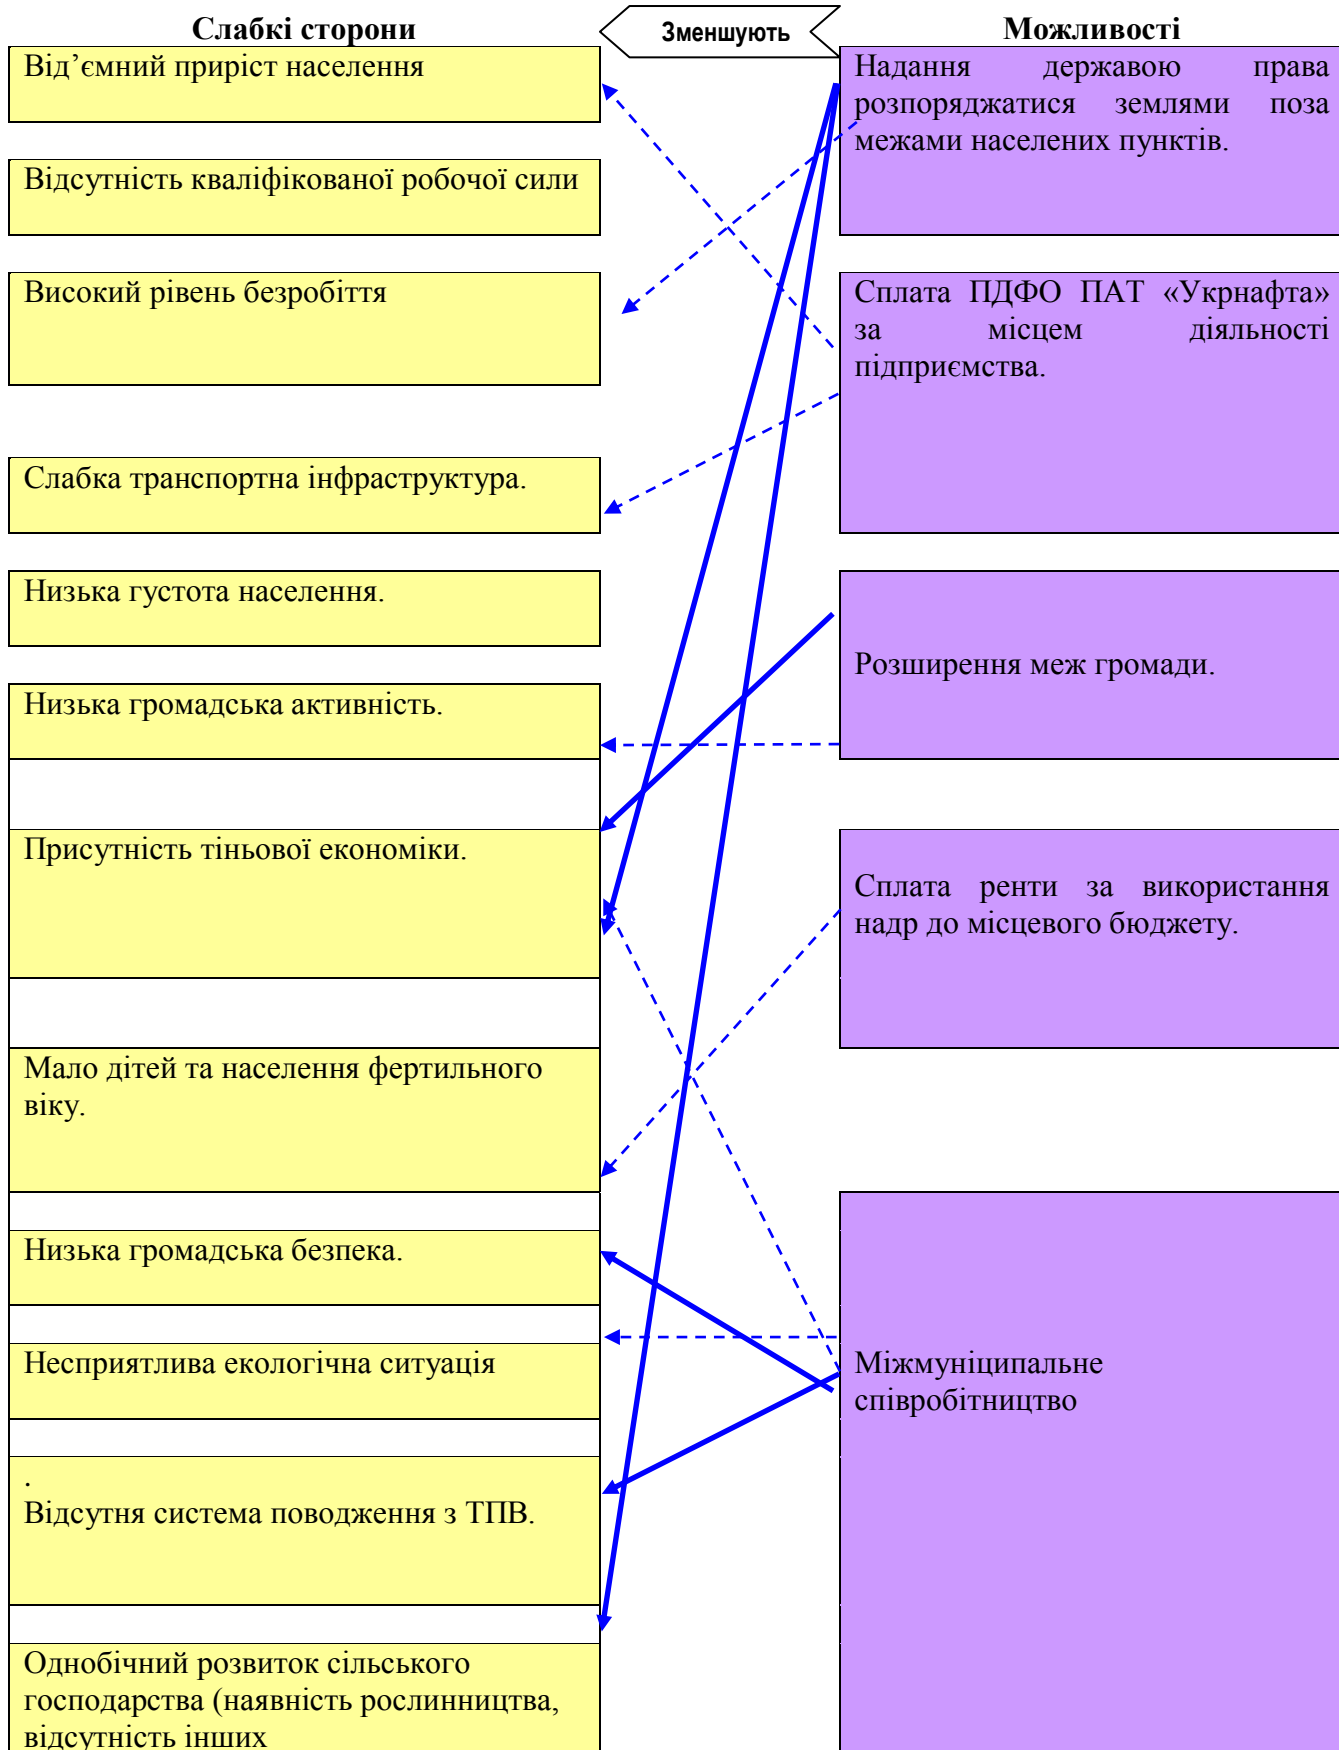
Слабкі сторони

Зменшують

Можливості

Від'ємний приріст населення

Відсутність кваліфікованої робочої сили

Високий рівень безробіття

Слабка транспортна інфраструктура.

Низька густота населення.

Низька громадська активність.

Присутність тіньової економіки.

Мало дітей та населення фертильного віку.

Низька громадська безпека.

Несприятлива екологічна ситуація

.
Відсутня система поводження з ТПВ.

Однобічний розвиток сільського господарства (наявність рослинництва, відсутність інших

Надання державою права розпоряджатися землями поза межами населених пунктів.

Сплата ПДФО ПАТ «Укрнафта» за місцем діяльності підприємства.

Розширення меж громади.

Сплата ренти за використання надр до місцевого бюджету.

Міжмуніципальне співробітництво